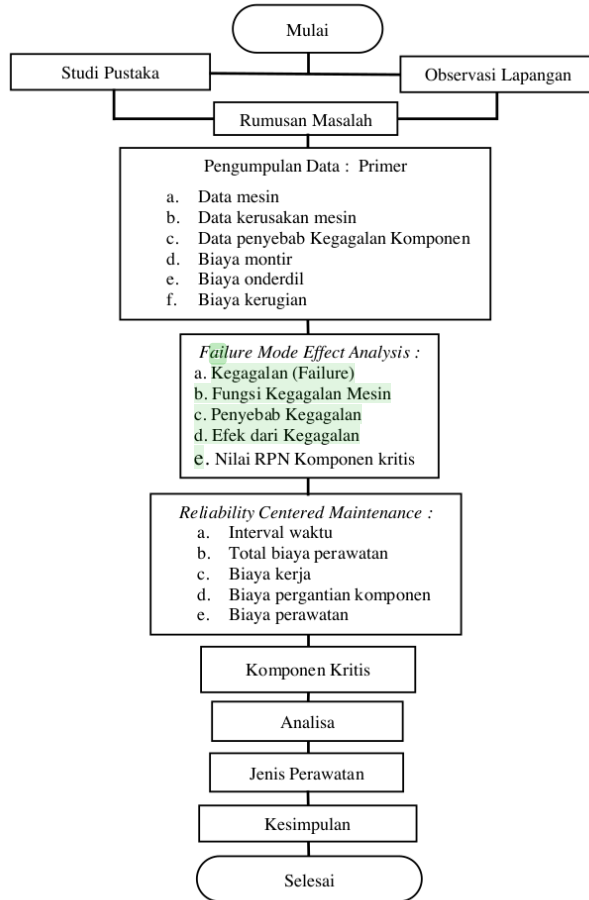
Mulai

Studi Pustaka

Observasi Lapangan

Rumusan Masalah

Pengumpulan Data : Primer

a. Data mesin
b. Data kerusakan mesin
c. Data penyebab Kegagalan Komponen
d. Biaya montir
e. Biaya onderdil
f. Biaya kerugian

*Failure Mode Effect Analysis :*
a. Kegagalan (Failure)
b. Fungsi Kegagalan Mesin
c. Penyebab Kegagalan
d. Efek dari Kegagalan
e. Nilai RPN Komponen kritis

*Reliability Centered Maintenance :*
a. Interval waktu
b. Total biaya perawatan
c. Biaya kerja
d. Biaya pergantian komponen
e. Biaya perawatan

Komponen Kritis

Analisa

Jenis Perawatan

Kesimpulan

Selesai